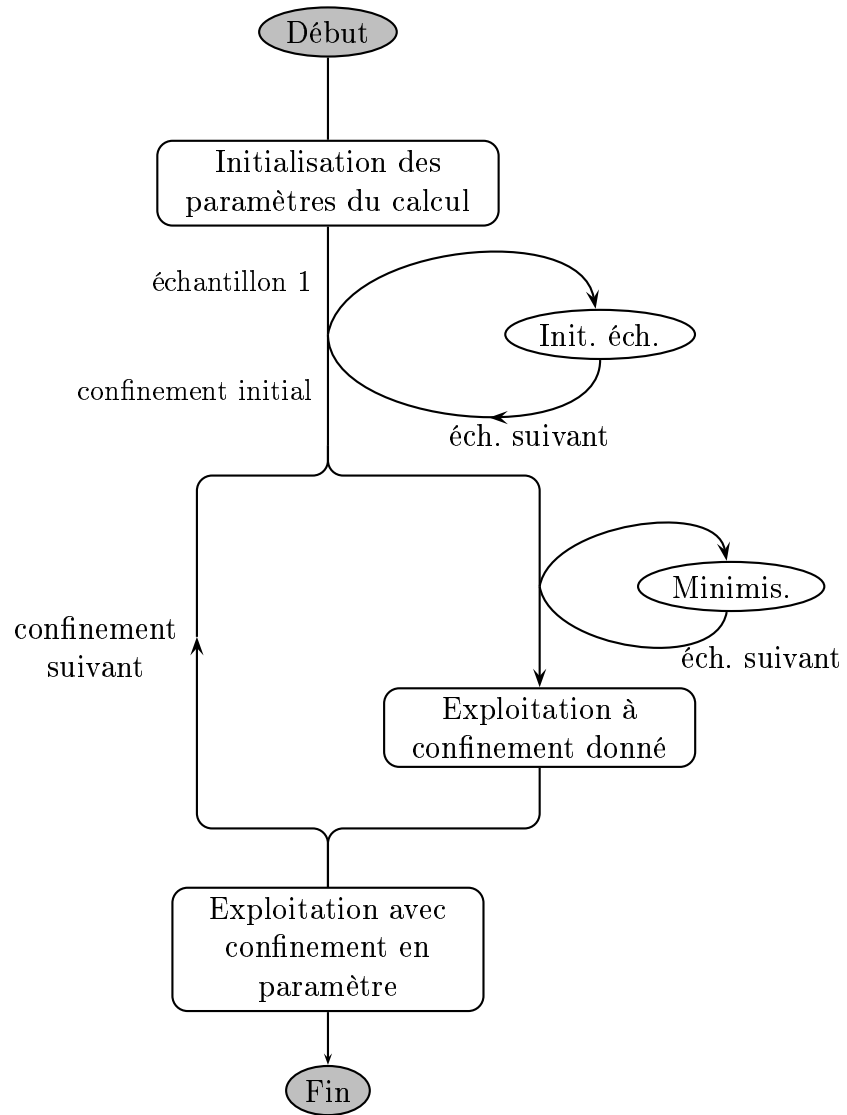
Début

Initialisation des paramètres du calcul

échantillon 1

Init. éch.

confinement initial

éch. suivant

confinement suivant

Minimis.

éch. suivant

Exploitation à confinement donné

Exploitation avec confinement en paramètre

Fin